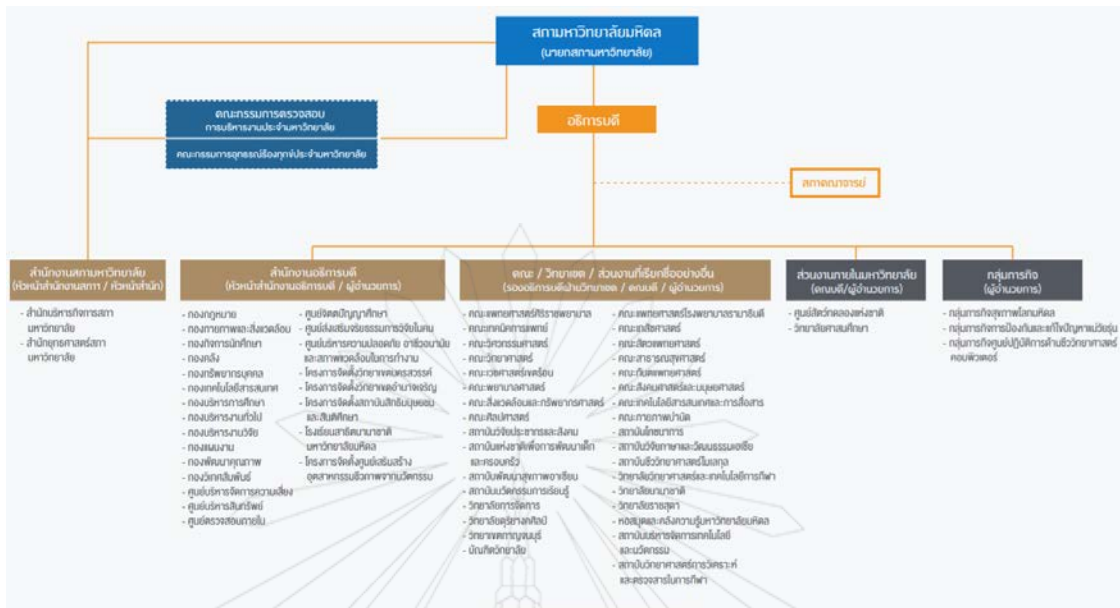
สภามหาวิทยาลัยมหิดล
(นายกสภามหาวิทยาลัย)

คณะกรรมการตรวจสอบ
การบริหารงานประจำมหาวิทยาลัย

คณะกรรมการอุทธรณ์เรื่องทุกข์ประจำมหาวิทยาลัย

อธิการบดี

สภาคณาจารย์

สำนักงานสภามหาวิทยาลัย
(หัวหน้าสำนักงานสภาฯ / หัวหน้าสำนัก)

- สำนักบริหารกิจการสภามหาวิทยาลัย
- สำนักยุทธศาสตร์สภามหาวิทยาลัย

สำนักงานอธิการบดี
(หัวหน้าสำนักงานอธิการบดี / ผู้อำนวยการ)

- กองกฎหมาย
- กองกายภาพและสิ่งแวดล้อม
- กองกิจการนักศึกษา
- กองคลัง
- กองทรัพยากรบุคคล
- กองเทคโนโลยีสารสนเทศ
- กองบริหารการศึกษา
- กองบริหารงานทั่วไป
- กองบริหารงานวิจัย
- กองแผนงาน
- กองพัฒนาคุณภาพ
- กองวิเทศสัมพันธ์
- ศูนย์บริหารจัดการความเสี่ยง
- ศูนย์บริหารสินทรัพย์
- ศูนย์ตรวจสอบภายใน
- ศูนย์จัดการปัญญาศึกษา
- ศูนย์ส่งเสริมจริยธรรมการวิจัยในคน
- ศูนย์บริหารความปลอดภัย อาชีวอนามัยและสภาพแวดล้อมในการทำงาน
- โครงการจัดตั้งวิทยาเขตนครสวรรค์
- โครงการจัดตั้งวิทยาเขตอำนาจเจริญ
- โครงการจัดตั้งสถาบันสิทธิมนุษยชนและสันติศึกษา
- โรงเรียนสาธิตนานาชาติมหาวิทยาลัยมหิดล
- โครงการจัดตั้งศูนย์เรียนรู้สร้างอุตสาหกรรมชีวภาพจากนวัตกรรม

คณะ / วิทยาเขต / ส่วนงานที่เรียกชื่ออย่างอื่น
(รองอธิการบดีฝ่ายวิทยาเขต / คณบดี / ผู้อำนวยการ)

- คณะแพทยศาสตร์ศิริราชพยาบาล
- คณะเทคนิคการแพทย์
- คณะวิศวกรรมศาสตร์
- คณะวิทยาศาสตร์
- คณะเวชศาสตร์เขตร้อน
- คณะพยาบาลศาสตร์
- คณะสิ่งแวดล้อมและทรัพยากรศาสตร์
- คณะศิลปศาสตร์
- สถาบันวิจัยประชากรและสังคม
- สถาบันแห่งชาติเพื่อการพัฒนาเด็กและครอบครัว
- สถาบันพัฒนาสุขภาพอาเซียน
- สถาบันนวัตกรรมการเรียนรู้
- วิทยาลัยการจัดการ
- วิทยาลัยดุริยางคศิลป์
- วิทยาเขตกาญจนบุรี
- บัณฑิตวิทยาลัย
- คณะแพทยศาสตร์โรงพยาบาลรามาธิบดี
- คณะทันตแพทยศาสตร์
- คณะเภสัชศาสตร์
- คณะสัตวแพทยศาสตร์
- คณะสาธารณสุขศาสตร์
- คณะสังคมศาสตร์และมนุษยศาสตร์
- คณะเทคโนโลยีสารสนเทศและการสื่อสาร
- คณะกายภาพบำบัด
- สถาบันโภชนาการ
- สถาบันวิจัยภาษาและวัฒนธรรมเอเชีย
- สถาบันชีววิทยาศาสตร์โมเลกุล
- วิทยาลัยวิทยาศาสตร์และเทคโนโลยีการกีฬา
- วิทยาลัยนานาชาติ
- วิทยาลัยราชสุดา
- หอสมุดและคลังความรู้มหาวิทยาลัยมหิดล
- สถาบันบริหารจัดการเทคโนโลยีและนวัตกรรม
- สถาบันวิทยาศาสตร์การวิเคราะห์และตรวจสารในการกีฬา

ส่วนงานภายในมหาวิทยาลัย
(คณบดี/ผู้อำนวยการ)

- ศูนย์สัตว์ทดลองแห่งชาติ
- วิทยาลัยศาสนศึกษา

กลุ่มภารกิจ
(ผู้อำนวยการ)

- กลุ่มภารกิจสุขภาพโลกมหิดล
- กลุ่มภารกิจการป้องกันและแก้ไขปัญหาแม่วัยรุ่น
- กลุ่มภารกิจศูนย์ปฏิบัติการด้านชีววิทยาศาสตร์คอมพิวเตอร์